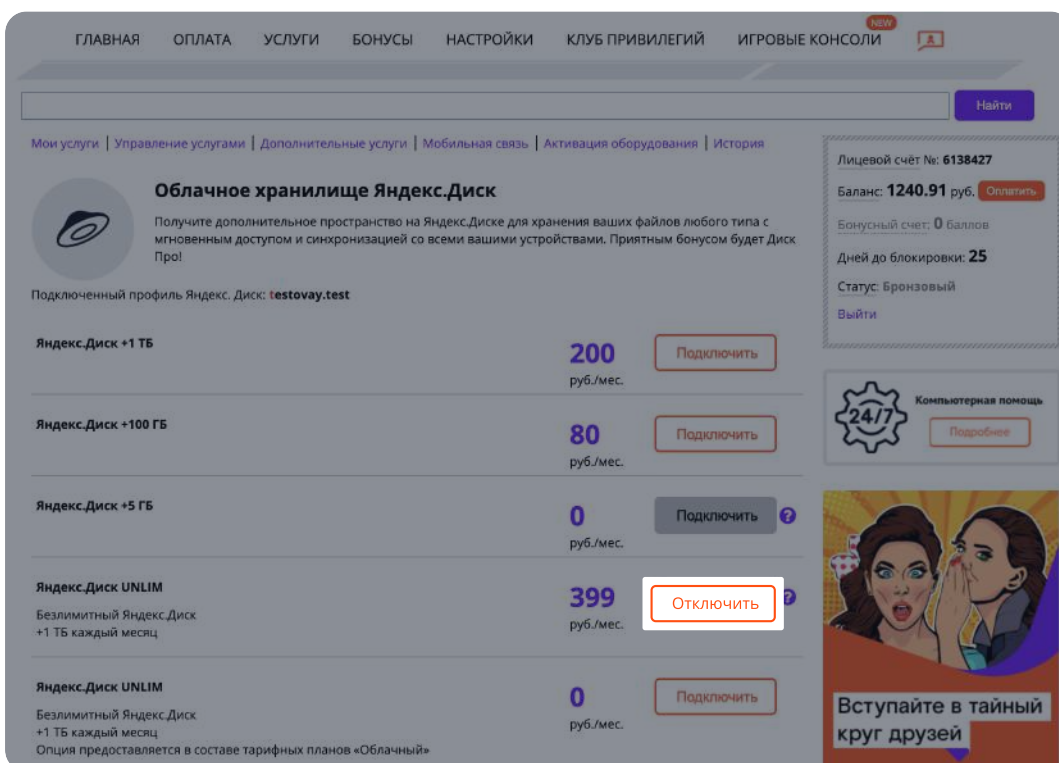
ГЛАВНАЯ ОПЛАТА УСЛУГИ БОНУСЫ НАСТРОЙКИ КЛУБ ПРИВИЛЕГИЙ ИГРОВЫЕ КОНСОЛИ NEW

Найти

Мои услуги | Управление услугами | Дополнительные услуги | Мобильная связь | Активация оборудования | История

Облачное хранилище Яндекс.Диск

Получите дополнительное пространство на Яндекс.Диске для хранения ваших файлов любого типа с мгновенным доступом и синхронизацией со всеми вашими устройствами. Приятным бонусом будет Диск Про!

Подключенный профиль Яндекс. Диск: testovay.test

Яндекс.Диск +1 ТБ
200 руб./мес.
Подключить

Яндекс.Диск +100 ГБ
80 руб./мес.
Подключить

Яндекс.Диск +5 ГБ
0 руб./мес.
Подключить ?

Яндекс.Диск UNLIM
Безлимитный Яндекс.Диск
+1 ТБ каждый месяц
399 руб./мес.
Отключить ?

Яндекс.Диск UNLIM
Безлимитный Яндекс.Диск
+1 ТБ каждый месяц
Опция предоставляется в составе тарифных планов «Облачный»
0 руб./мес.
Подключить

Лицевой счёт №: 6138427
Баланс: 1240.91 руб. Оплатить
Бонусный счет: 0 баллов
Дней до блокировки: 25
Статус: Бронзовый
Выйти

24/7
Компьютерная помощь
Подробнее

Вступайте в тайный круг друзей